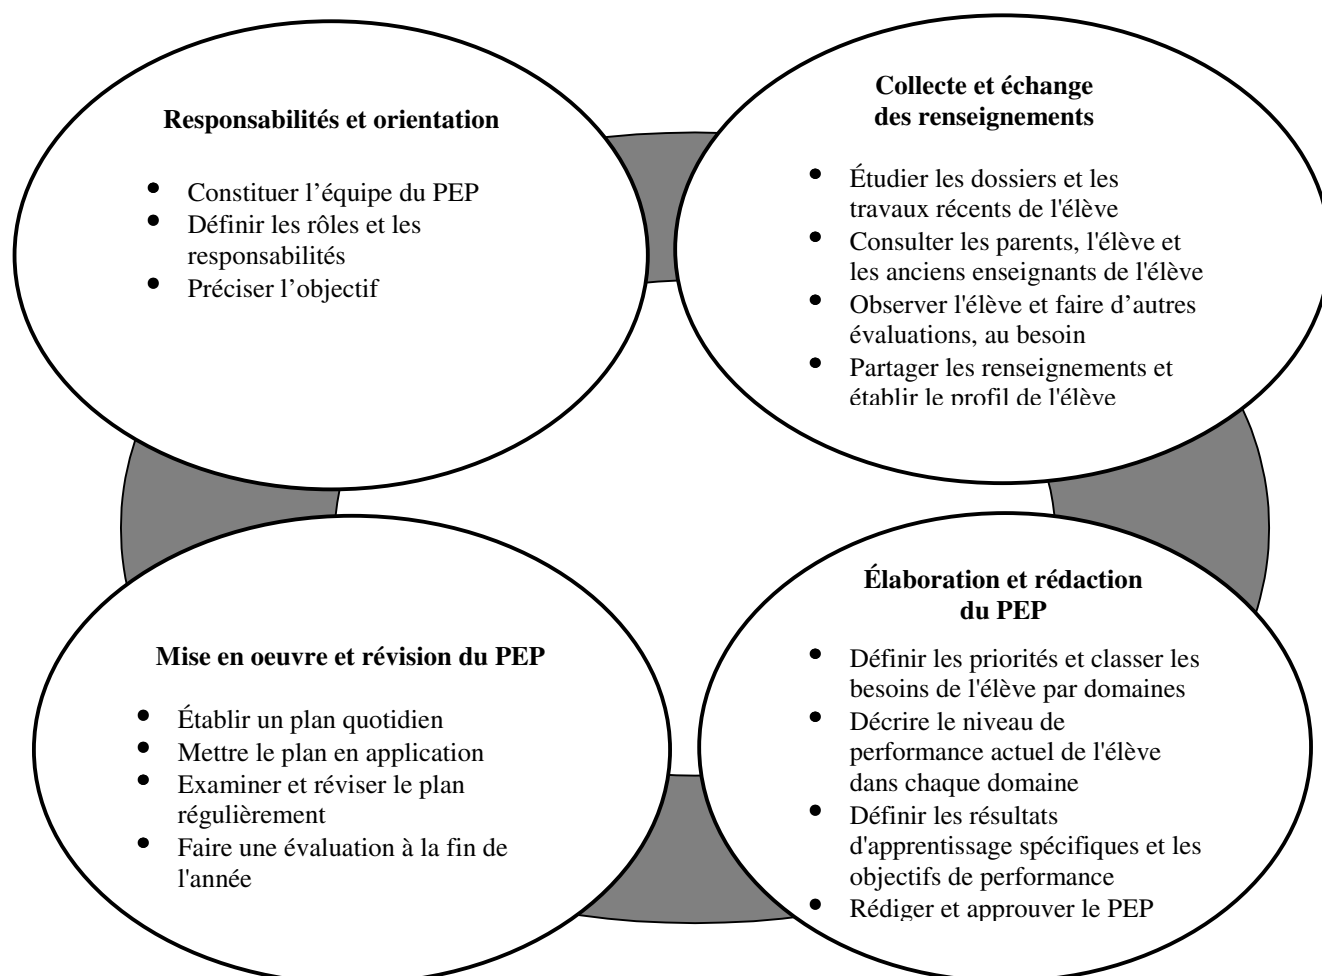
**Responsabilités et orientation**

- Constituer l’équipe du PEP
- Définir les rôles et les responsabilités
- Préciser l’objectif

**Collecte et échange des renseignements**

- Étudier les dossiers et les travaux récents de l'élève
- Consulter les parents, l'élève et les anciens enseignants de l'élève
- Observer l'élève et faire d’autres évaluations, au besoin
- Partager les renseignements et établir le profil de l'élève

**Mise en oeuvre et révision du PEP**

- Établir un plan quotidien
- Mettre le plan en application
- Examiner et réviser le plan régulièrement
- Faire une évaluation à la fin de l'année

**Élaboration et rédaction du PEP**

- Définir les priorités et classer les besoins de l'élève par domaines
- Décrire le niveau de performance actuel de l'élève dans chaque domaine
- Définir les résultats d'apprentissage spécifiques et les objectifs de performance
- Rédiger et approuver le PEP